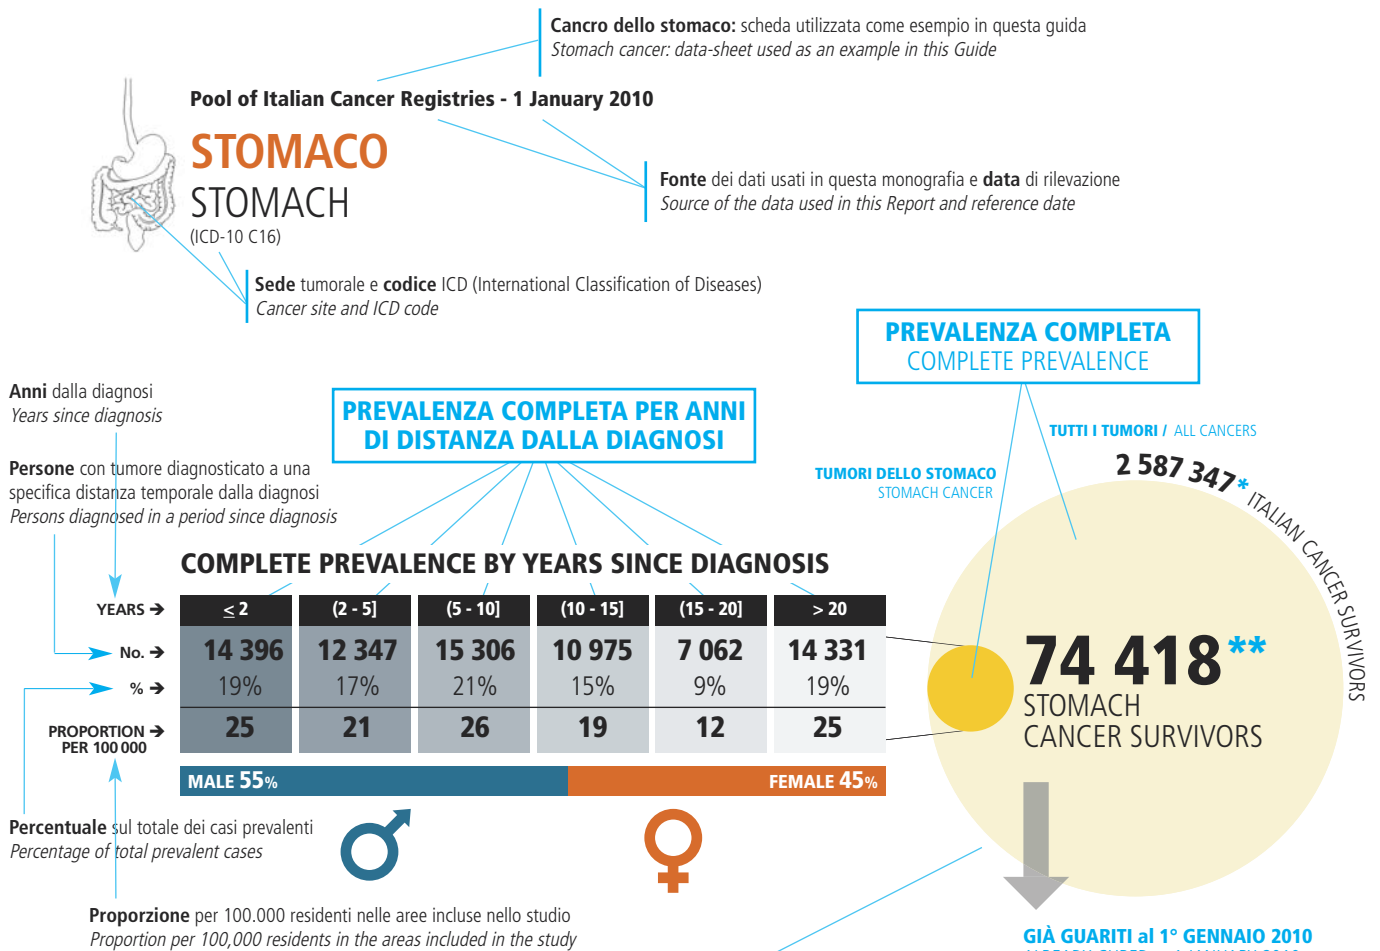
**Cancro dello stomaco:** scheda utilizzata come esempio in questa guida
*Stomach cancer: data-sheet used as an example in this Guide*

**Pool of Italian Cancer Registries - 1 January 2010**

STOMACO
STOMACH
(ICD-10 C16)

**Fonte** dei dati usati in questa monografia e **data** di rilevazione
*Source of the data used in this Report and reference date*

**Sede** tumorale e **codice** ICD (International Classification of Diseases)
*Cancer site and ICD code*

PREVALENZA COMPLETA
COMPLETE PREVALENCE

**Anni** dalla diagnosi
*Years since diagnosis*

PREVALENZA COMPLETA PER ANNI DI DISTANZA DALLA DIAGNOSI

**Persone** con tumore diagnosticato a una specifica distanza temporale dalla diagnosi
*Persons diagnosed in a period since diagnosis*

TUTTI I TUMORI / ALL CANCERS

TUMORI DELLO STOMACO
STOMACH CANCER

2 587 347* ITALIAN CANCER SURVIVORS

COMPLETE PREVALENCE BY YEARS SINCE DIAGNOSIS

| YEARS → | $\leq 2$ | (2 - 5] | (5 - 10] | (10 - 15] | (15 - 20] | > 20 |
|---|---|---|---|---|---|---|
| No. → | 14 396 | 12 347 | 15 306 | 10 975 | 7 062 | 14 331 |
| % → | 19% | 17% | 21% | 15% | 9% | 19% |
| PROPORTION → PER 100 000 | 25 | 21 | 26 | 19 | 12 | 25 |

MALE 55%
FEMALE 45%

74 418**
STOMACH
CANCER SURVIVORS

**Percentuale** sul totale dei casi prevalenti
*Percentage of total prevalent cases*

**Proporzione** per 100.000 residenti nelle aree incluse nello studio
*Proportion per 100,000 residents in the areas included in the study*

GIÀ GUARITI al 1° GENNAIO 2010
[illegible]